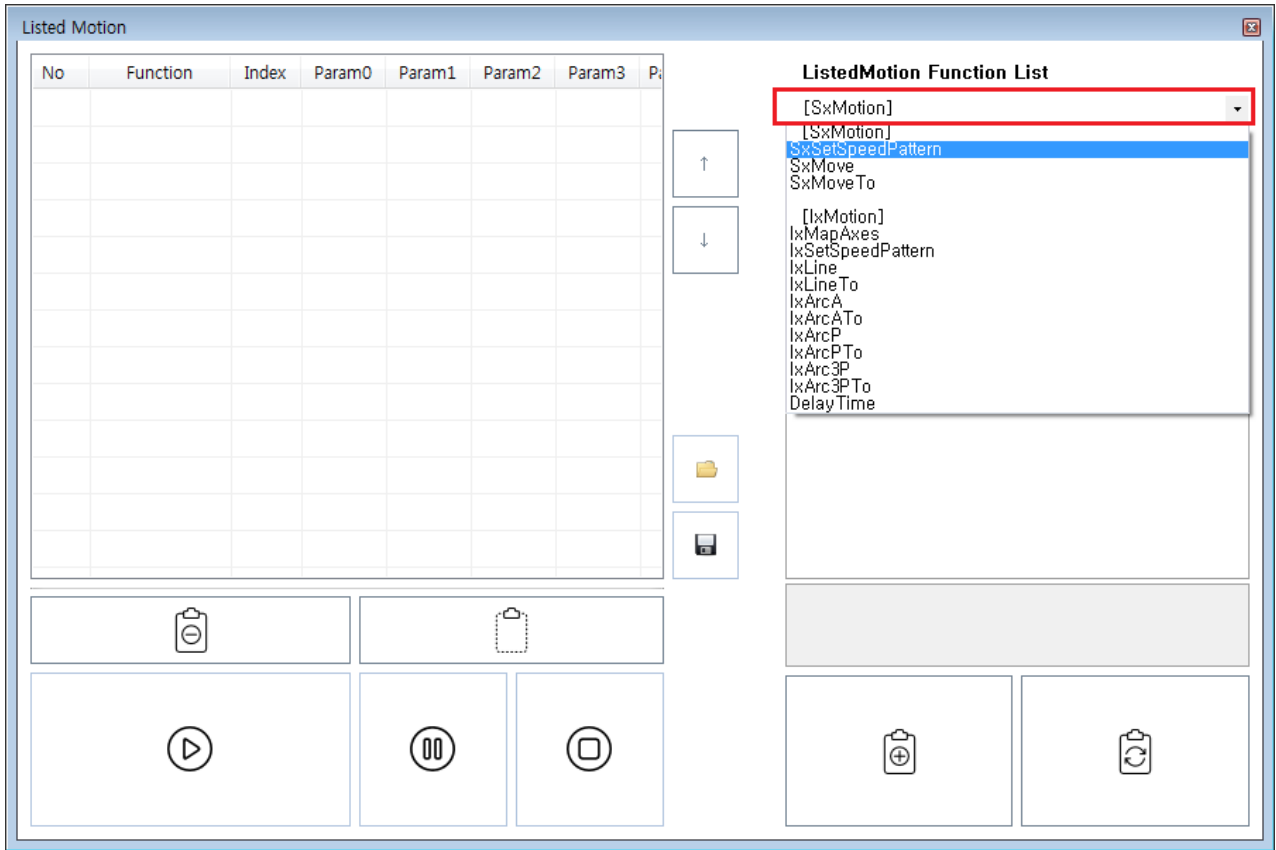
Listed Motion

| No | Function | Index | Param0 | Param1 | Param2 | Param3 | Pa |
|---|---|---|---|---|---|---|---|

↑

↓

ListedMotion Function List

[SxMotion]

[SxMotion]
SxSetSpeedPattern
SxMove
SxMoveTo

[IxMotion]
IxMapAxes
IxSetSpeedPattern
IxLine
IxLineTo
IxArcA
IxArcATo
IxArcP
IxArcPTo
IxArc3P
IxArc3PTo
DelayTime